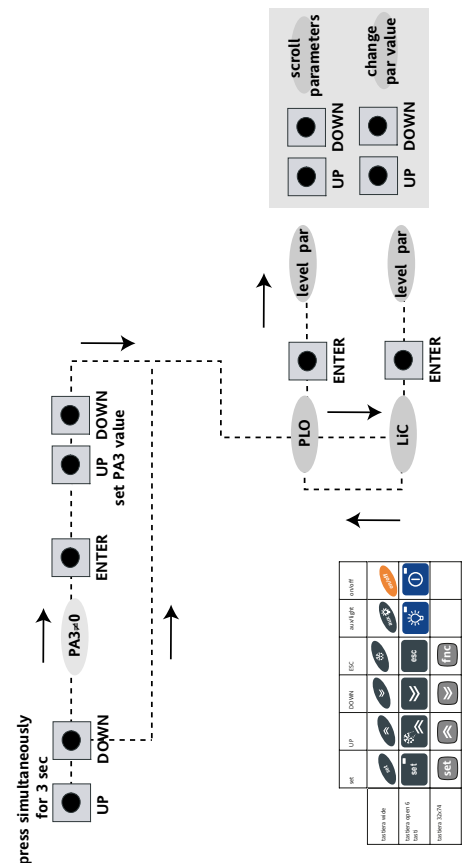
press simultaneously for 3 sec

UP

DOWN

PA3=0

ENTER

UP

DOWN

set PA3 value

PLO

LiC

ENTER

ENTER

level par

level par

UP

DOWN

scroll parameters

UP

DOWN

change par value

| | set | UP | DOWN | ESC | aux/light | on/off |
|---|---|---|---|---|---|---|
| tastiera wide | | | | | | |
| tastiera open 6 tasti | set | | | esc | | |
| tastiera 32x74 | set | | | fnc | | |